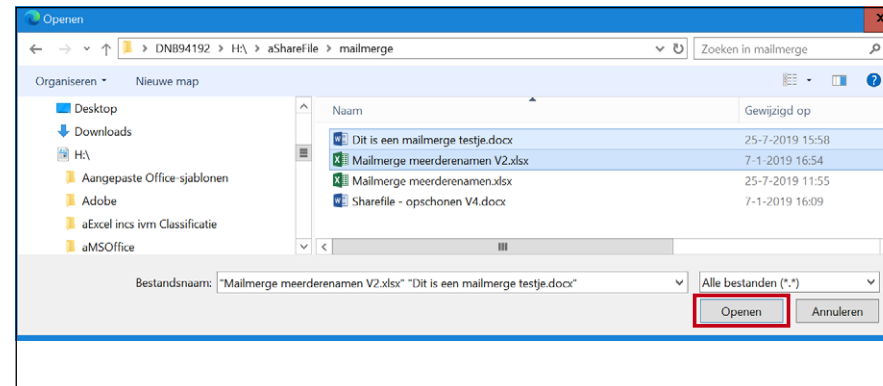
Openen

DNB94192 > H:\ > aShareFile > mailmerge

Zoeken in mailmerge

Organiseren ▾ Nieuwe map

Desktop
Downloads
H:\
Aangepaste Office-sjablonen
Adobe
aExcel incs ivm Classificatie
aMSOffice

| Naam | Gewijzigd op |
|---|---|
| Dit is een mailmerge testje.docx | 25-7-2019 15:58 |
| Mailmerge meerderenamen V2.xlsx | 7-1-2019 16:54 |
| Mailmerge meerderenamen.xlsx | 25-7-2019 11:55 |
| Sharefile - opschonen V4.docx | 7-1-2019 16:09 |

Bestandsnaam: "Mailmerge meerderenamen V2.xlsx" "Dit is een mailmerge testje.docx"

Alle bestanden (*.*)

Openen Annuleren